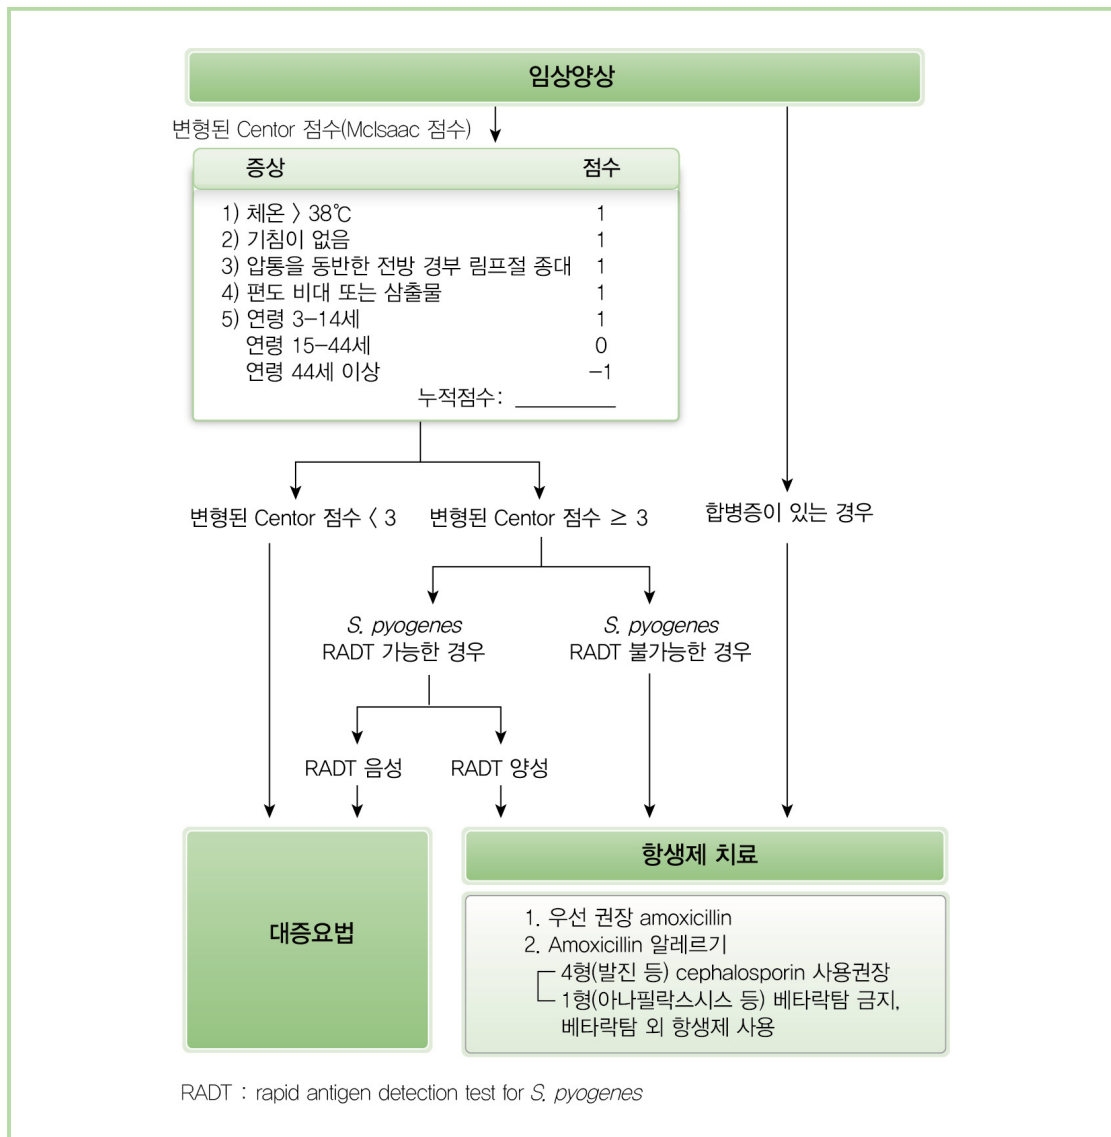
임상양상

변형된 Centor 점수(McIsaac 점수)

| 증상 | 점수 |
|---|---|
| 1) 체온 〉38℃ | 1 |
| 2) 기침이 없음 | 1 |
| 3) 압통을 동반한 전방 경부 림프절 종대 | 1 |
| 4) 편도 비대 또는 삼출물 | 1 |
| 5) 연령 3–14세 | 1 |
| 연령 15–44세 | 0 |
| 연령 44세 이상 | –1 |
| 누적점수: ________ | |

변형된 Centor 점수 〈 3

변형된 Centor 점수 ≥ 3

합병증이 있는 경우

S. pyogenes RADT 가능한 경우

S. pyogenes RADT 불가능한 경우

RADT 음성

RADT 양성

대증요법

항생제 치료

1. 우선 권장 amoxicillin
2. Amoxicillin 알레르기
4형(발진 등) cephalosporin 사용권장
1형(아나필락스시스 등) 베타락탐 금지, 베타락탐 외 항생제 사용

RADT : rapid antigen detection test for S. pyogenes